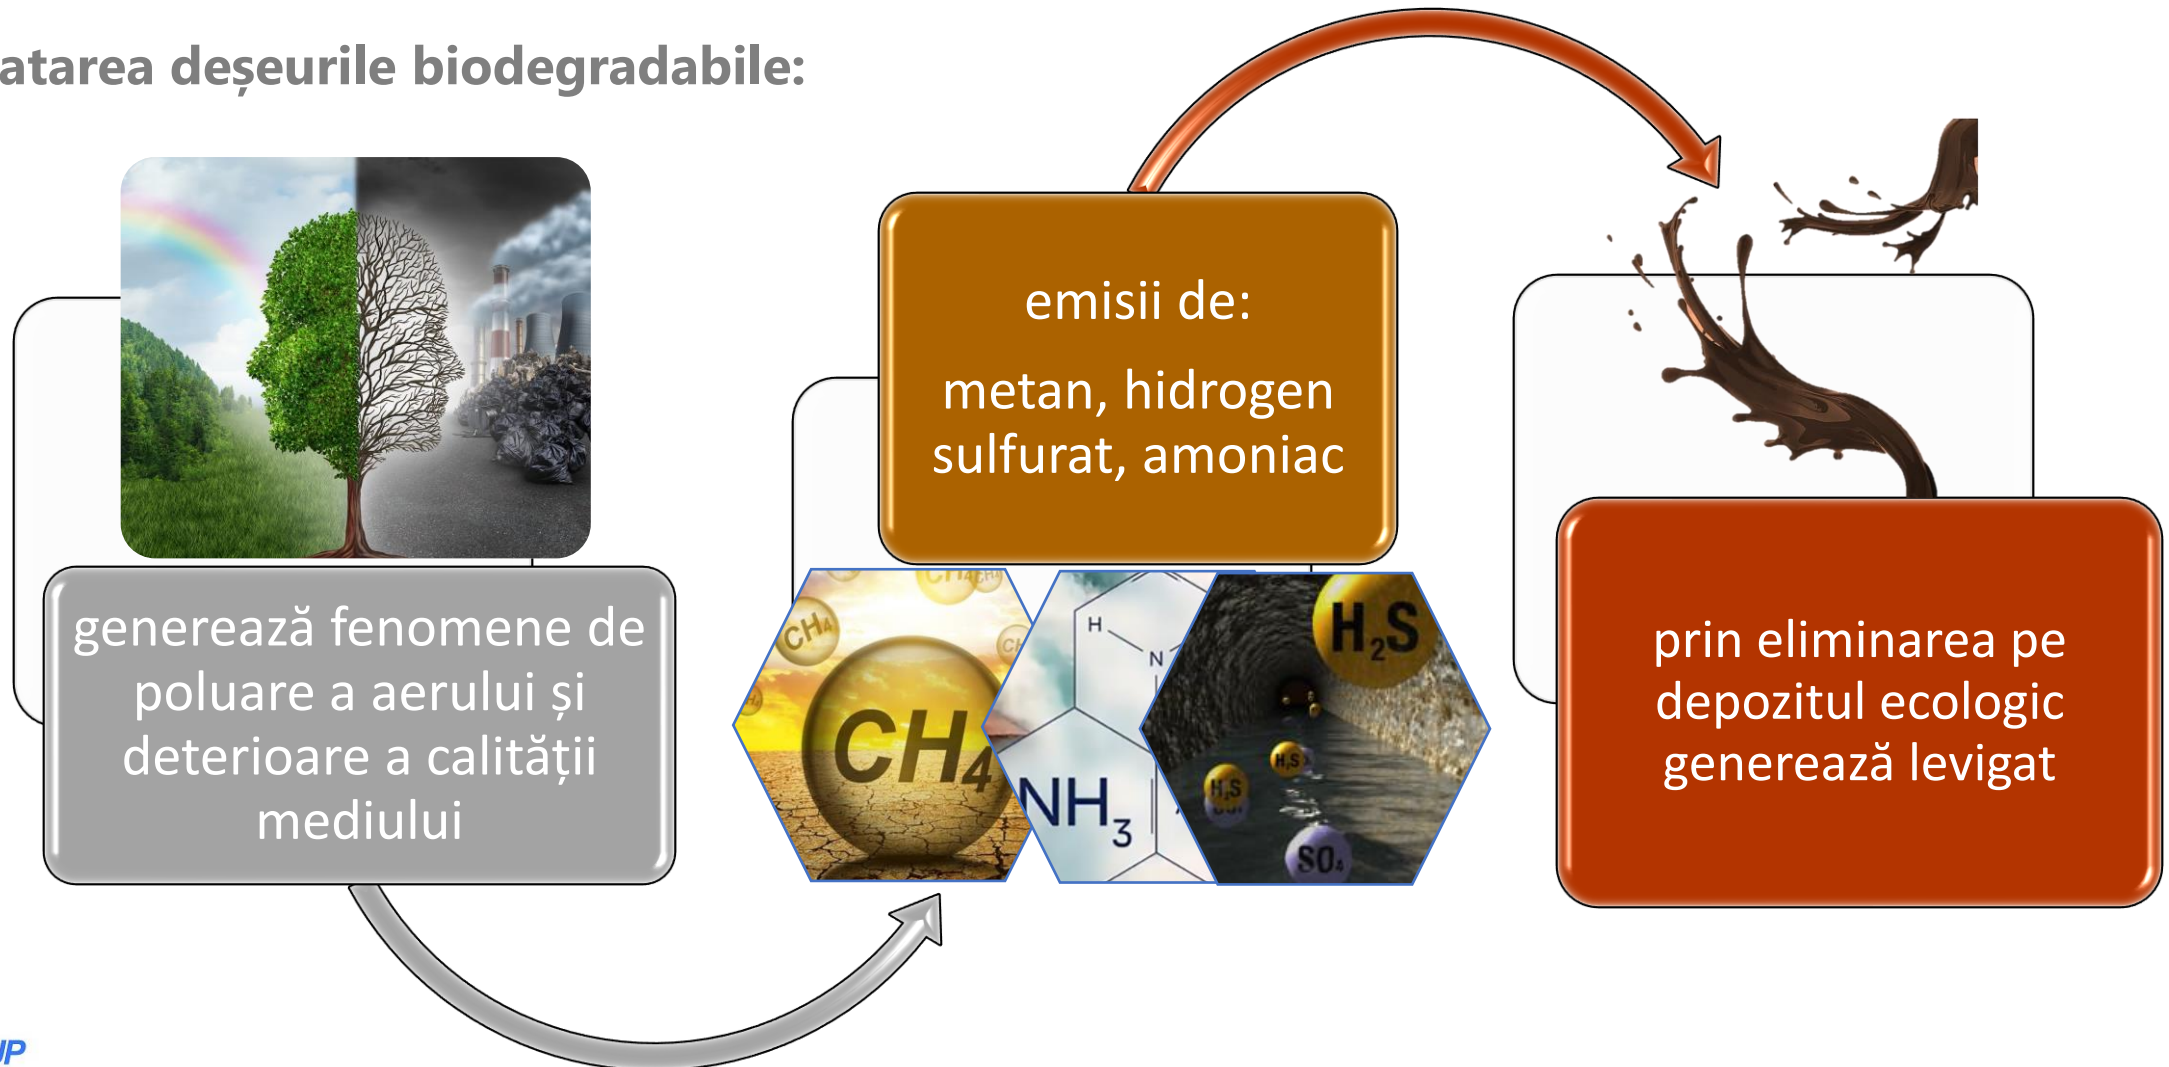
atarea deșeurile biodegradabile:

generează fenomene de poluare a aerului și deterioare a calității mediului

emisii de:

metan, hidrogen sulfurat, amoniac

$CH_4$

$CH_4$

H

N

$NH_3$

$H_2S$

$H_2S$

$H_2S$

$SO_4$

prin eliminarea pe depozitul ecologic generează levigat

IP